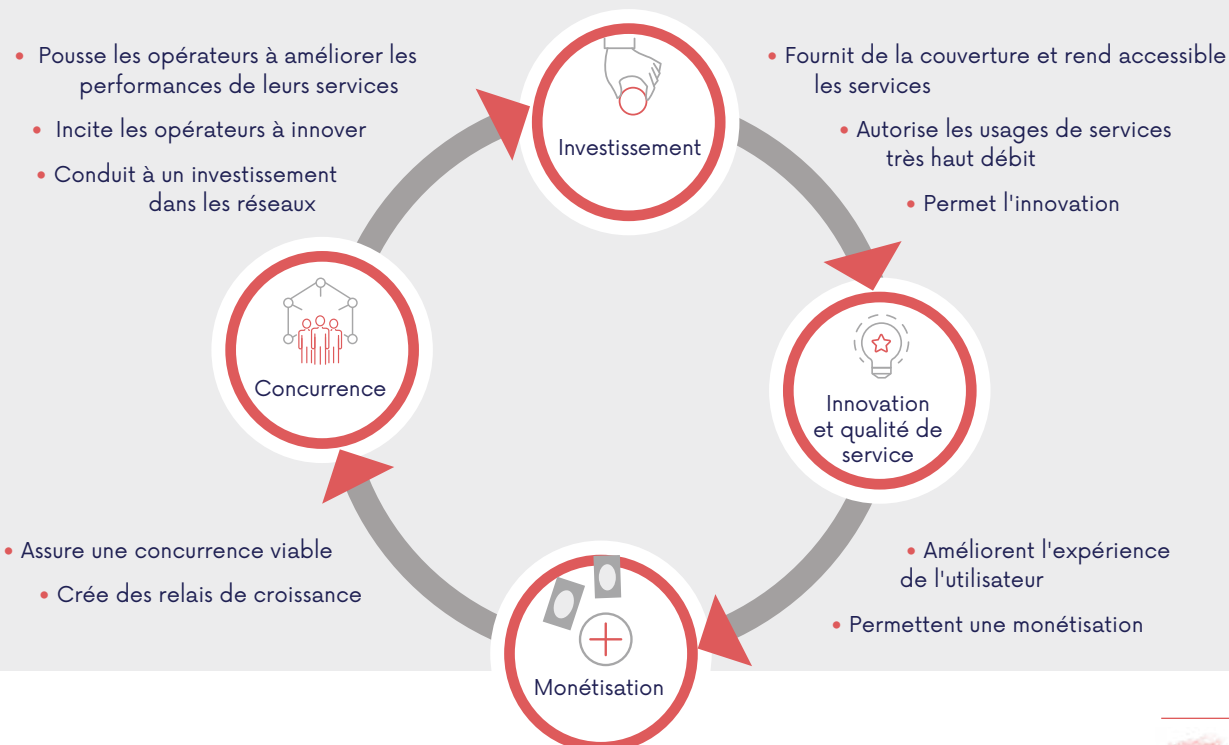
• Pousse les opérateurs à améliorer les performances de leurs services

• Incite les opérateurs à innover

• Conduit à un investissement dans les réseaux

Investissement

• Fournit de la couverture et rend accessible les services

• Autorise les usages de services très haut débit

• Permet l'innovation

Concurrence

Innovation et qualité de service

• Assure une concurrence viable

• Crée des relais de croissance

• Améliorent l'expérience de l'utilisateur

• Permettent une monétisation

Monétisation